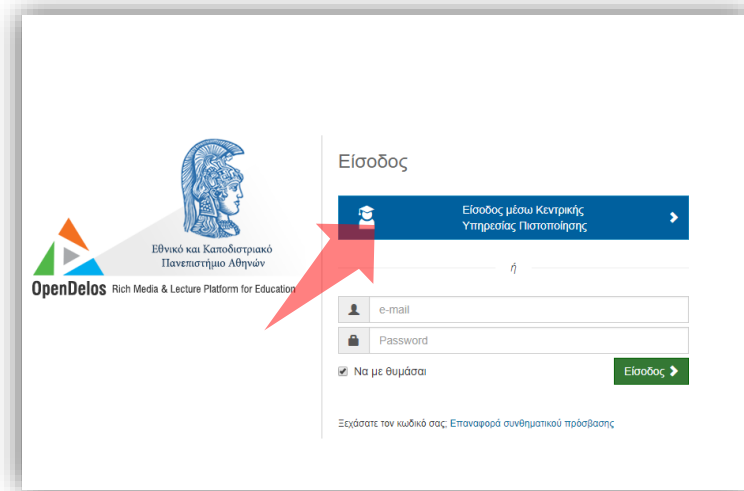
Εθνικό και Καποδιστριακό Πανεπιστήμιο Αθηνών

OpenDelos Rich Media & Lecture Platform for Education

Είσοδος

Είσοδος μέσω Κεντρικής Υπηρεσίας Πιστοποίησης

ή

e-mail

Password

Να με θυμάσαι

Είσοδος

Ξεχάσατε τον κωδικό σας; Επαναφορά συνθηματικού πρόσβασης